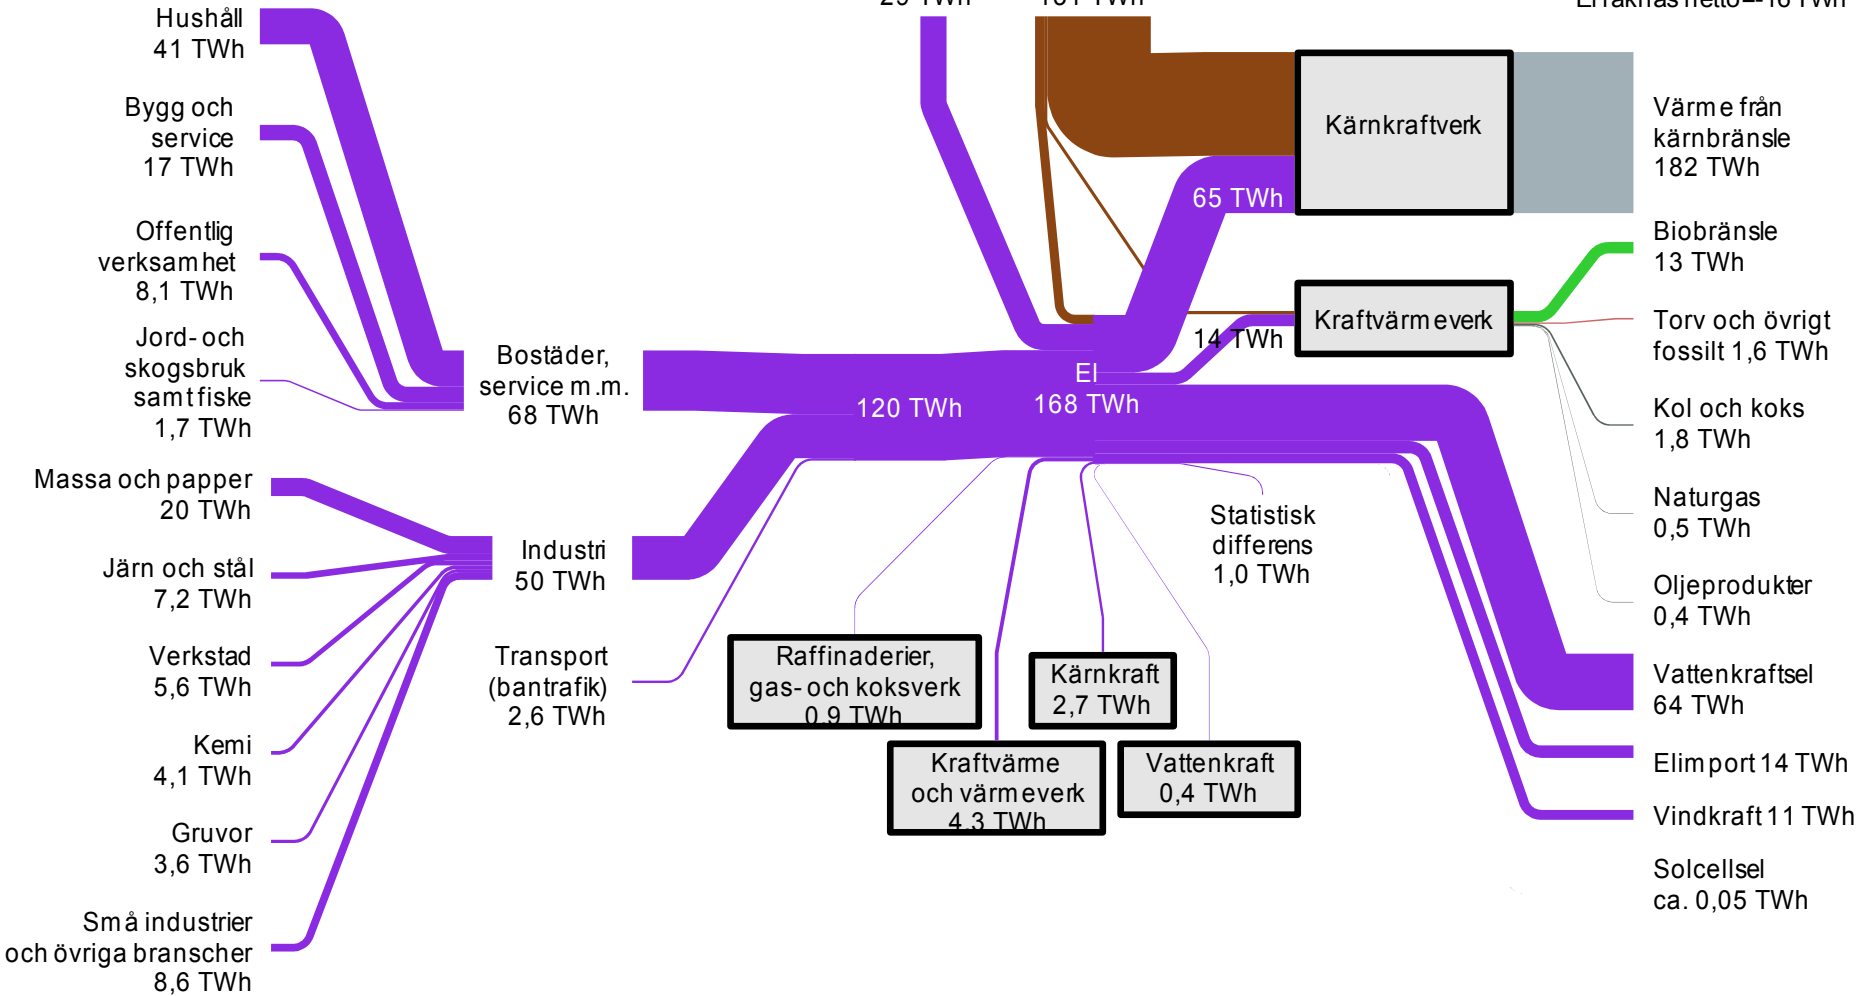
Hushåll
41 TWh

Bygg och service
17 TWh

Offentlig verksamhet
8,1 TWh

Jord- och skogsbruk samt fiske
1,7 TWh

Massa och papper
20 TWh

Järn och stål
7,2 TWh

Verkstad
5,6 TWh

Kemi
4,1 TWh

Gruvor
3,6 TWh

Små industrier och övriga branscher
8,6 TWh

Bostäder, service m.m.
68 TWh

Industri
50 TWh

Transport (bantrafik)
2,6 TWh

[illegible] TWh

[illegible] TWh

Elräknas netto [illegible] TWh

Kärnkraftverk

65 TWh

Kraftvärmeverk

14 TWh

El
168 TWh

120 TWh

Statistisk differens
1,0 TWh

Raffinaderier, gas- och koksverk
0,9 TWh

Kärnkraft
2,7 TWh

Kraftvärme och värmeverk
4,3 TWh

Vattenkraft
0,4 TWh

Värme från kärnbränsle
182 TWh

Biobränsle
13 TWh

Torv och övrigt fossilt 1,6 TWh

Kol och koks
1,8 TWh

Naturgas
0,5 TWh

Oljeprodukter
0,4 TWh

Vattenkraftsel
64 TWh

Elimport 14 TWh

Vindkraft 11 TWh

Solcellsel
ca. 0,05 TWh